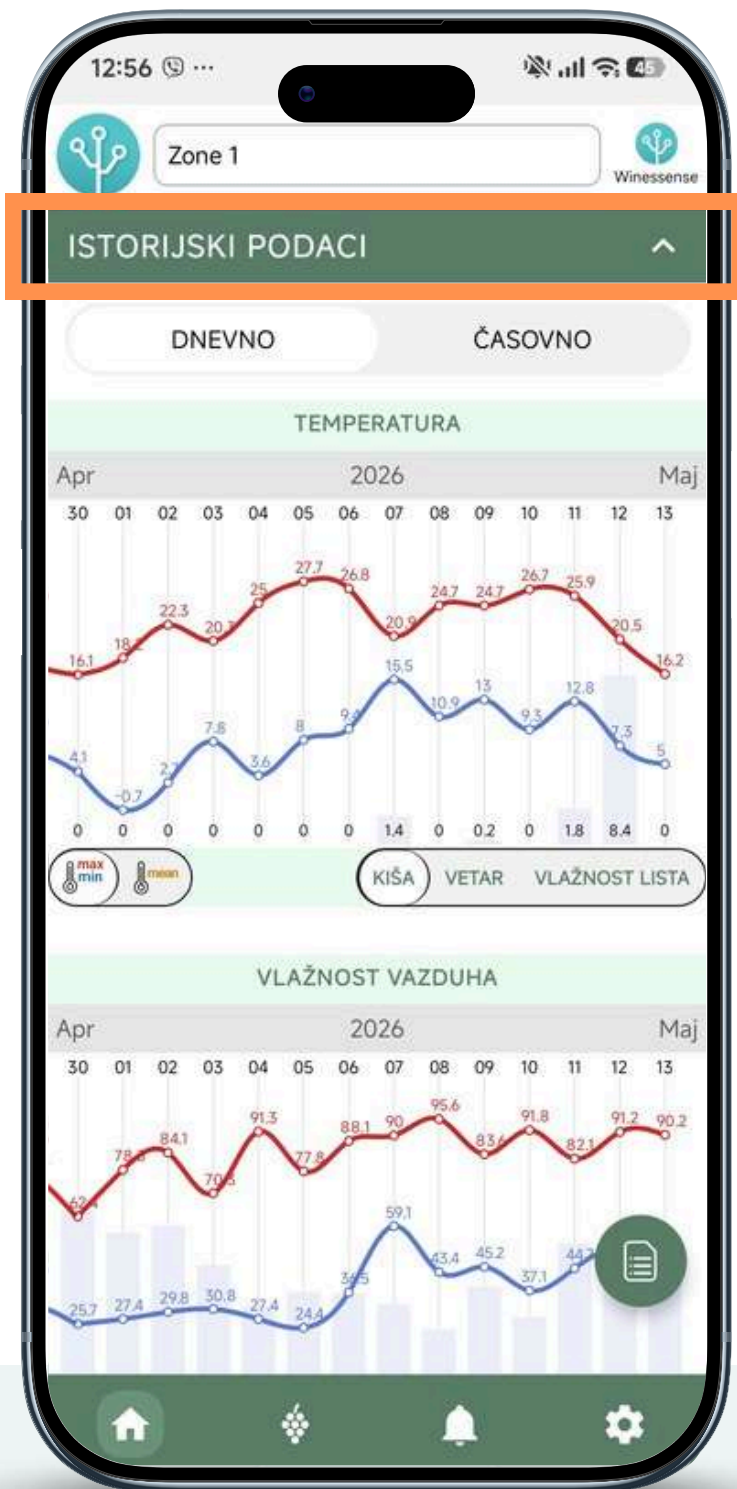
12:56 ...

45

Zone 1

Winessense

ISTORIJSKI PODACI

DNEVNO

ČASOVNO

TEMPERATURA

Apr 2026 Maj

30 01 02 03 04 05 06 07 08 09 10 11 12 13

16.1 18.2 22.3 20.1 25 27.7 26.8 20.9 24.7 24.7 26.7 25.9 20.5 16.2

4.1 -0.7 2.1 7.8 3.6 8 9.4 15.5 10.9 13 9.3 12.8 7.3 5

0 0 0 0 0 0 0 1.4 0 0.2 0 1.8 8.4 0

max min mean

KIŠA VETAR VLAŽNOST LISTA

VLAŽNOST VAZDUHA

Apr 2026 Maj

30 01 02 03 04 05 06 07 08 09 10 11 12 13

62.1 78.3 84.1 70.5 91.3 77.8 88.1 90 95.6 83.6 91.8 82.1 91.2 90.2

25.7 27.4 29.8 30.8 27.4 24.4 36.5 59.1 43.4 45.2 37.1 44.2